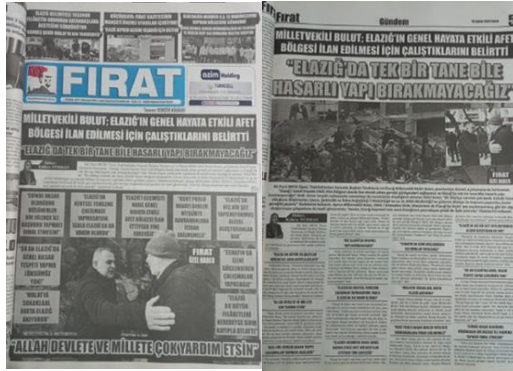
FIRAT

azim Holding

MİLLETVEKİLİ BULUT: ELAZIĞ'IN GENEL HAYATA ETKİLİ AFET BÖLGESİ İLAN EDİLMESİ İÇİN ÇALIŞTIKLARINI BELİRTTİ

"ELAZIĞ'DA TEK BİR TANE BİLE HASARLI YAPI BIRAKMAYACAĞIZ"

FIRAT

"ALLAH DEVLETE VE MİLLETE ÇOK YARDIM ETSİN"

Fırat

Gündem

MİLLETVEKİLİ BULUT: ELAZIĞ'IN GENEL HAYATA ETKİLİ AFET BÖLGESİ İLAN EDİLMESİ İÇİN ÇALIŞTIKLARINI BELİRTTİ

"ELAZIĞ'DA TEK BİR TANE BİLE HASARLI YAPI BIRAKMAYACAĞIZ"

FIRAT

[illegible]